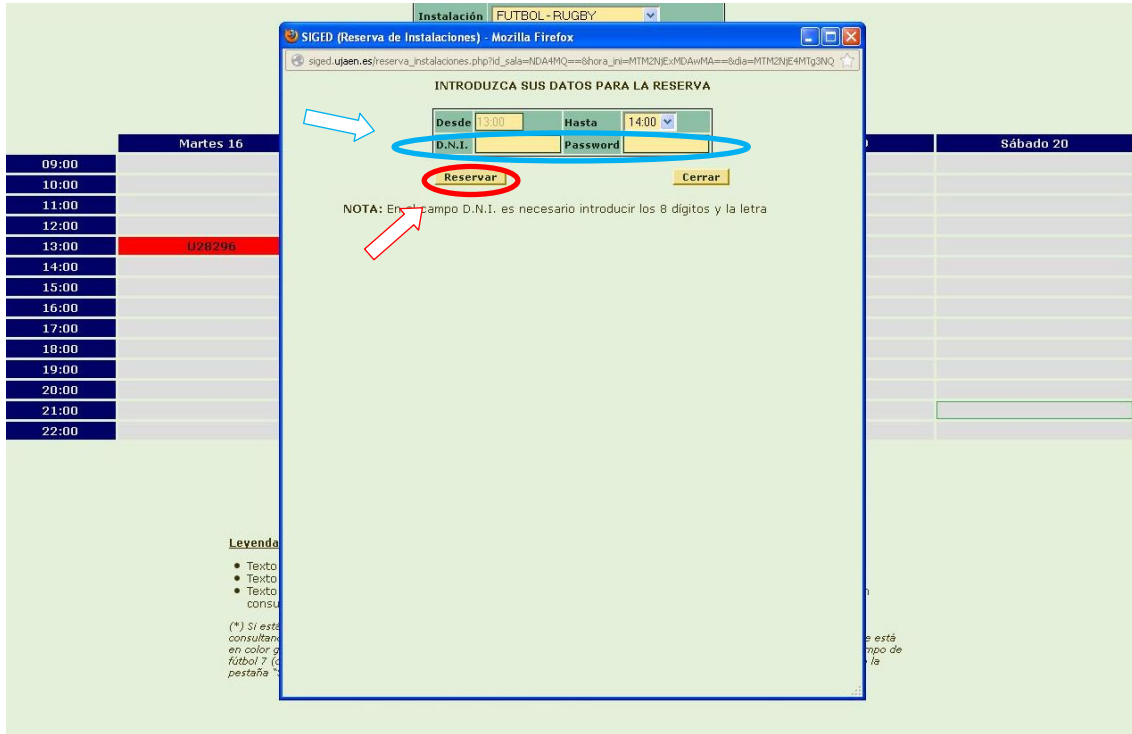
Instalación FUTBOL - RUGBY

SIGED (Reserva de Instalaciones) - Mozilla Firefox

siged.ujaen.es/reserva_instalaciones.php?id_sala=NDA4MQ==&hora_ini=MTM2NjExMDAwMA==&dia=MTM2NjE4MTg3NQ

INTRODUZCA SUS DATOS PARA LA RESERVA

| Desde | 13:00 | Hasta | 14:00 |
|---|---|---|---|
| D.N.I. | | Password | |

Reservar

Cerrar

NOTA: En el campo D.N.I. es necesario introducir los 8 dígitos y la letra

Martes 16

Sábado 20

09:00
10:00
11:00
12:00
13:00 U28296
14:00
15:00
16:00
17:00
18:00
19:00
20:00
21:00
22:00

Leyenda

• Texto
• Texto
• Texto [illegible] consu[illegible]

(*) Si está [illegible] consultand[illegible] e está en color g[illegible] mpo de fútbol 7 ([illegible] la pestaña "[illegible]